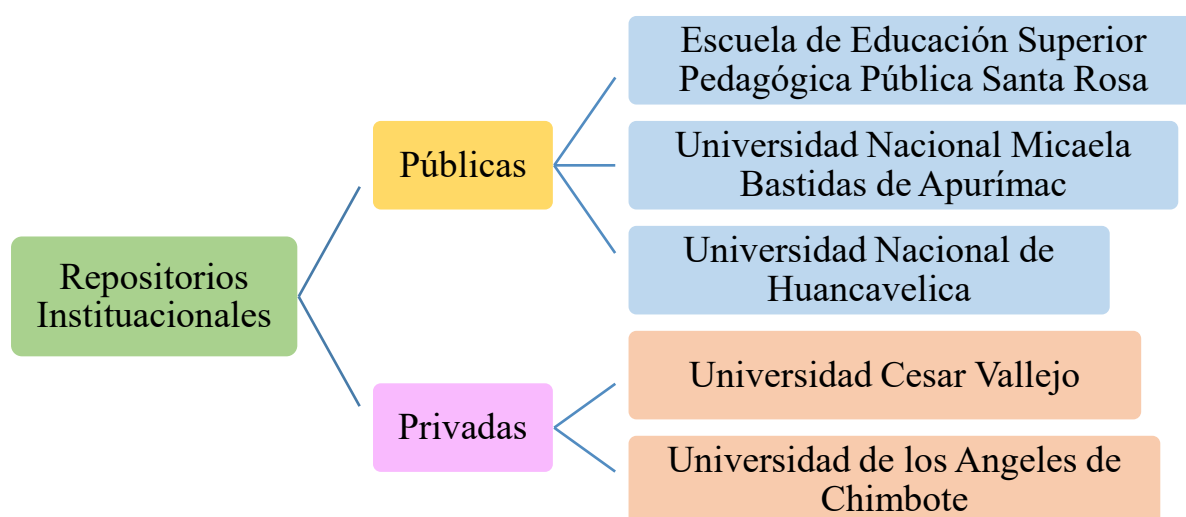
Repositorios Instituacionales

Públicas

Escuela de Educación Superior Pedagógica Pública Santa Rosa

Universidad Nacional Micaela Bastidas de Apurímac

Universidad Nacional de Huancavelica

Privadas

Universidad Cesar Vallejo

Universidad de los Angeles de Chimbote